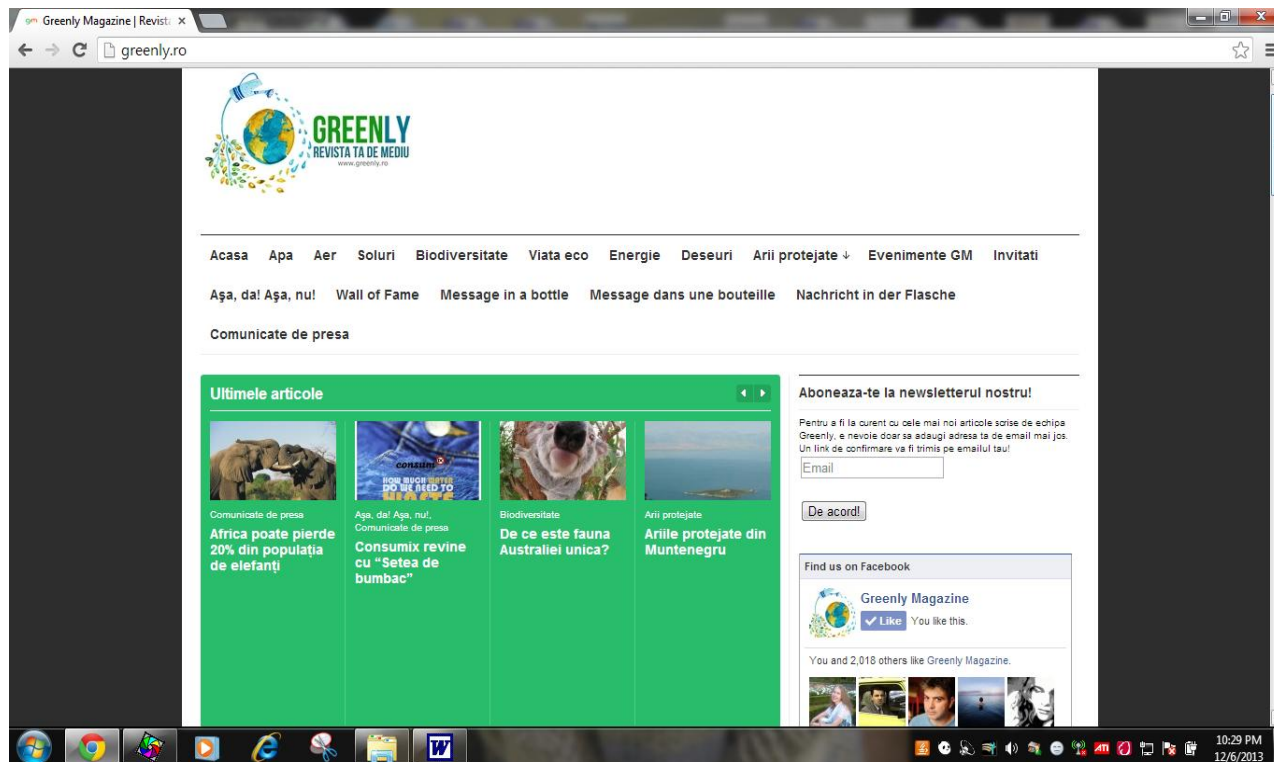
Greenly Magazine | Revist ×

greenly.ro

GREENLY
REVISTA TA DE MEDIU
www.greenly.ro

Acasa Apa Aer Soluri Biodiversitate Viata eco Energie Deseuri Arii protejate ↓ Evenimente GM Invitati

Aşa, da! Aşa, nu! Wall of Fame Message in a bottle Message dans une bouteille Nachricht in der Flasche

Comunicate de presa

Ultimele articole

Comunicate de presa
Africa poate pierde 20% din populația de elefanți

Aşa, da! Aşa, nu!, Comunicate de presa
Consumix revine cu "Setea de bumbac"

Biodiversitate
De ce este fauna Australiei unica?

Arii protejate
Ariile protejate din Muntenegru

Aboneaza-te la newsletterul nostru!

Pentru a fi la curent cu cele mai noi articole scrise de echipa Greenly, e nevoie doar sa adaugi adresa ta de email mai jos. Un link de confirmare va fi trimis pe emailul tau!

Email

De acord!

Find us on Facebook

Greenly Magazine
Like You like this.

You and 2,018 others like Greenly Magazine.

10:29 PM
12/6/2013